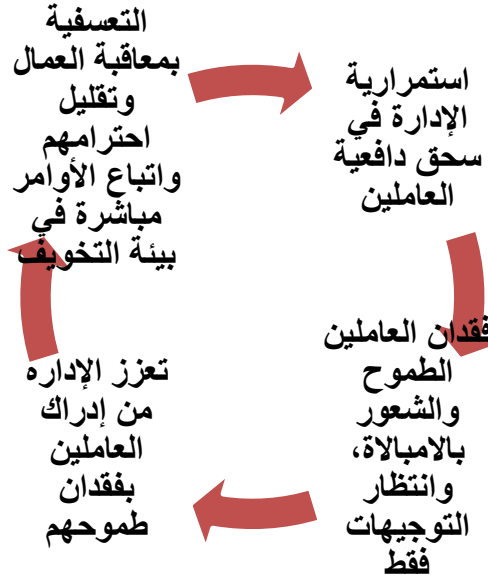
التعسفية بمعاقبة العمال وتقليل احترامهم واتباع الأوامر مباشرة في بيئة التخويف

استمرارية الإدارة في سحق دافعية العاملين

فقدان العاملين الطموح والشعور باللامبالاة، وانتظار التوجيهات فقط

تعزز الإداره من إدراك العاملين بفقدان طموحهم